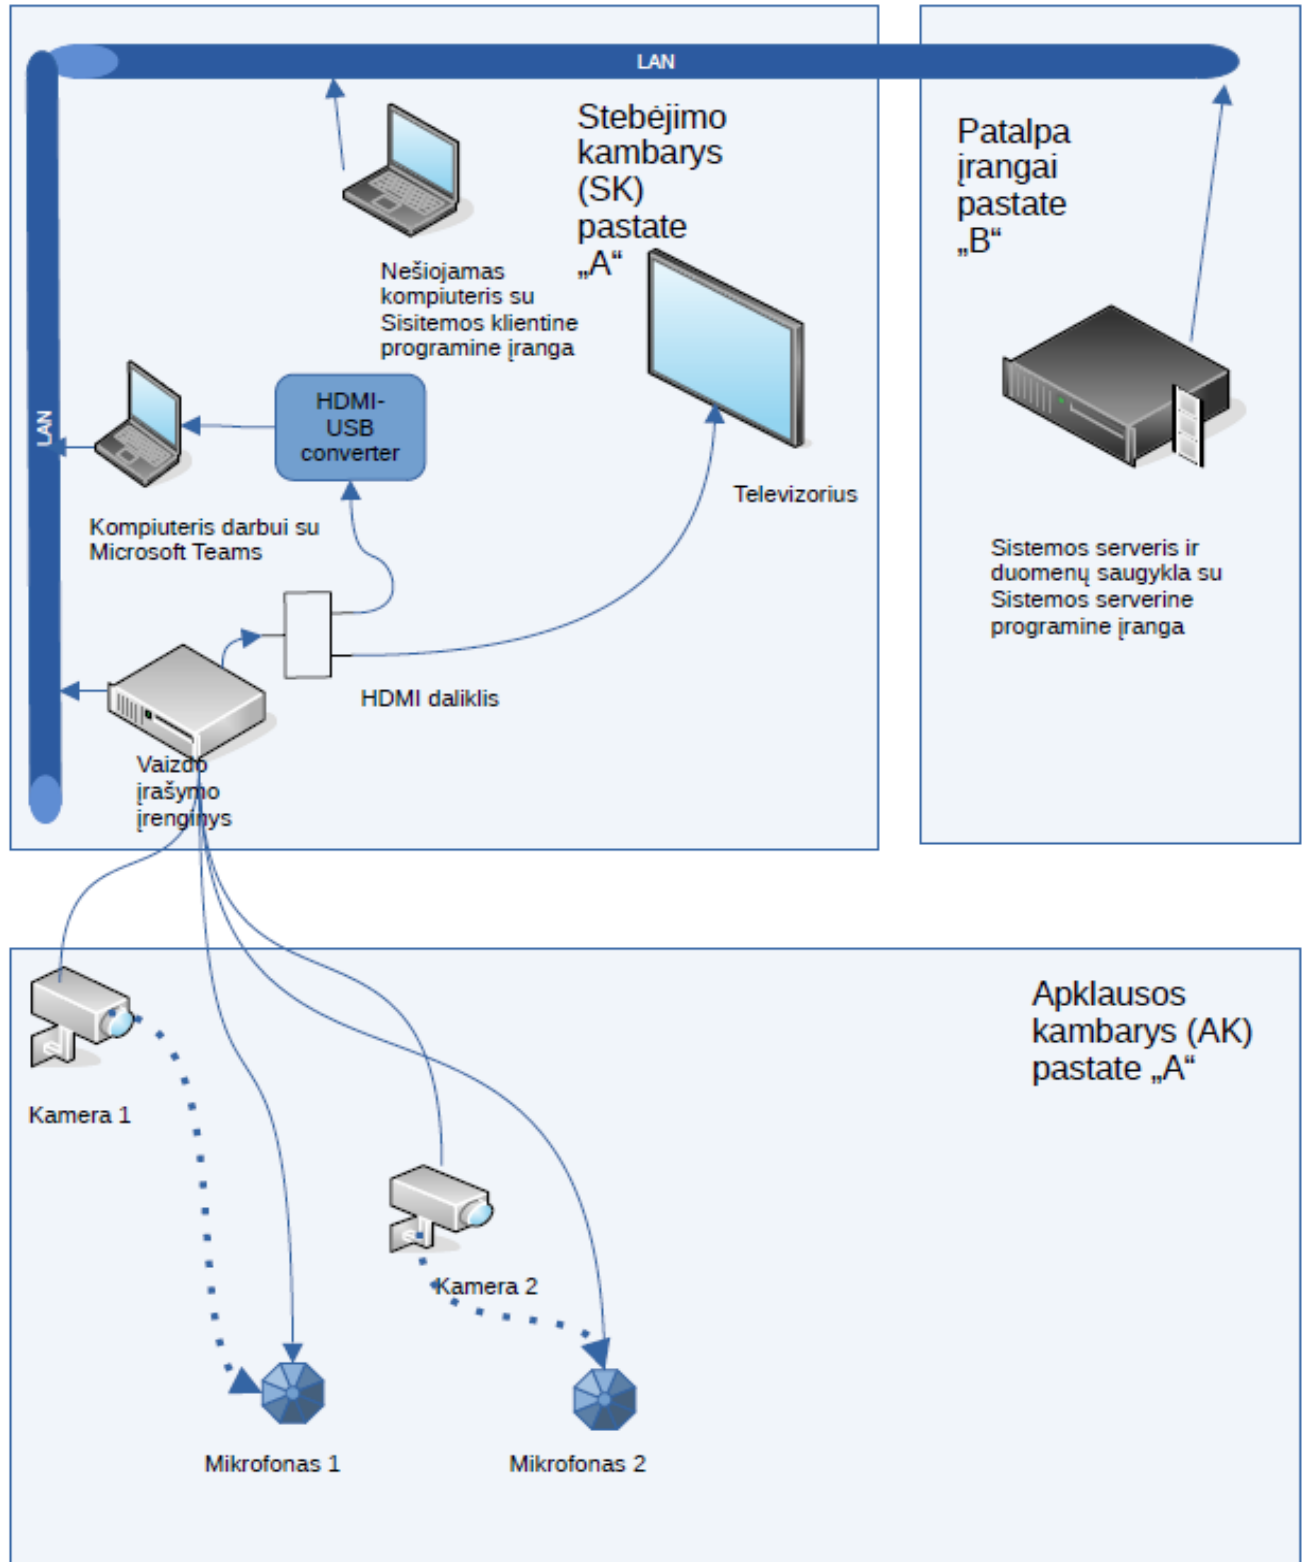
LAN

Stebėjimo kambarys (SK) pastate „A“

Patalpa įrangai pastate „B“

Nešiojamas kompiuteris su Sisitemos klientine programine įranga

LAN

HDMI-USB converter

Televizorius

Kompiuteris darbui su Microsoft Teams

Sistemos serveris ir duomenų saugykla su Sistemos serverine programine įranga

HDMI daliklis

Vaizdo įrašymo įrenginys

Apklausos kambarys (AK) pastate „A“

Kamera 1

Kamera 2

Mikrofonas 1

Mikrofonas 2